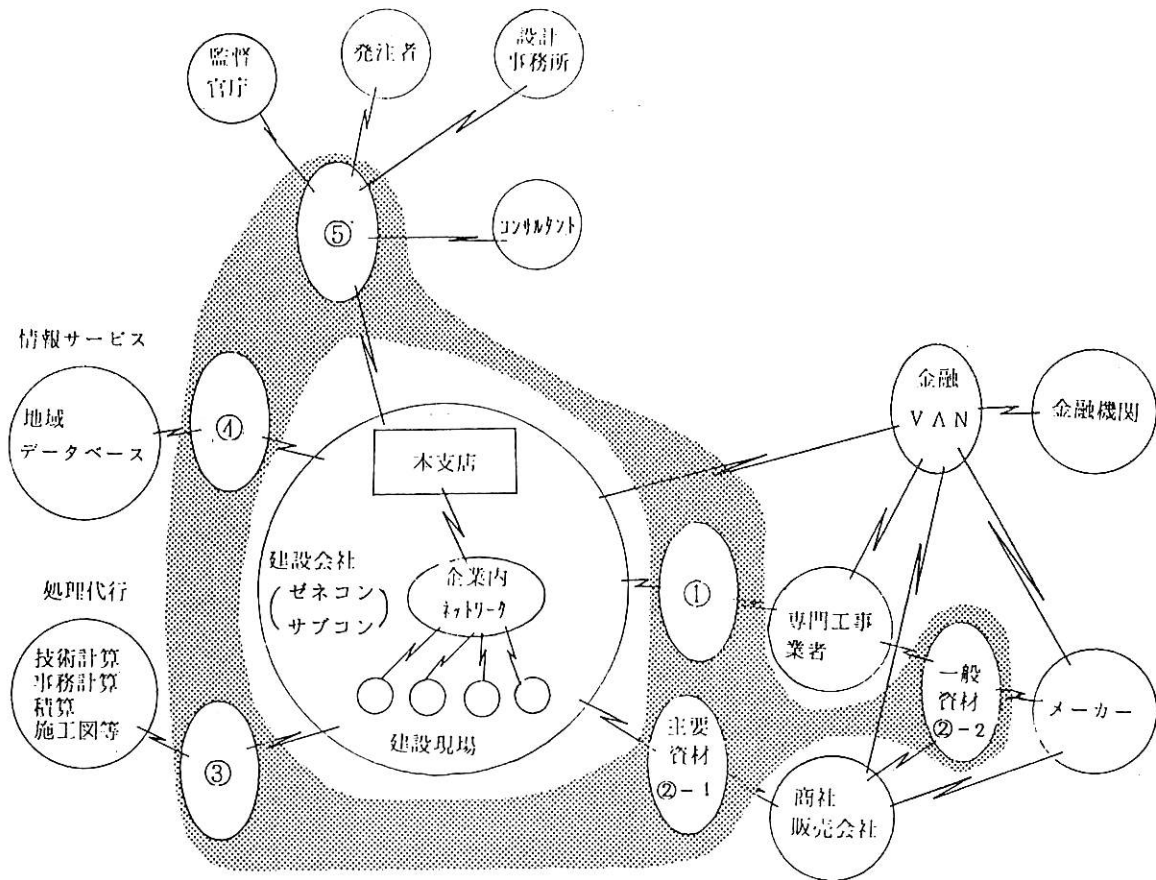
監督官庁

発注者

設計事務所

⑤

コンサルタント

情報サービス

地域データベース

④

金融
VAN

金融機関

本支店

建設会社
(ゼネコン
サブコン)

企業内
ネットワーク

①

専門工事業者

処理代行

技術計算
事務計算
積算
施工図等

一般資材
②－2

メーカー

③

建設現場

主要資材
②－1

商社
販売会社